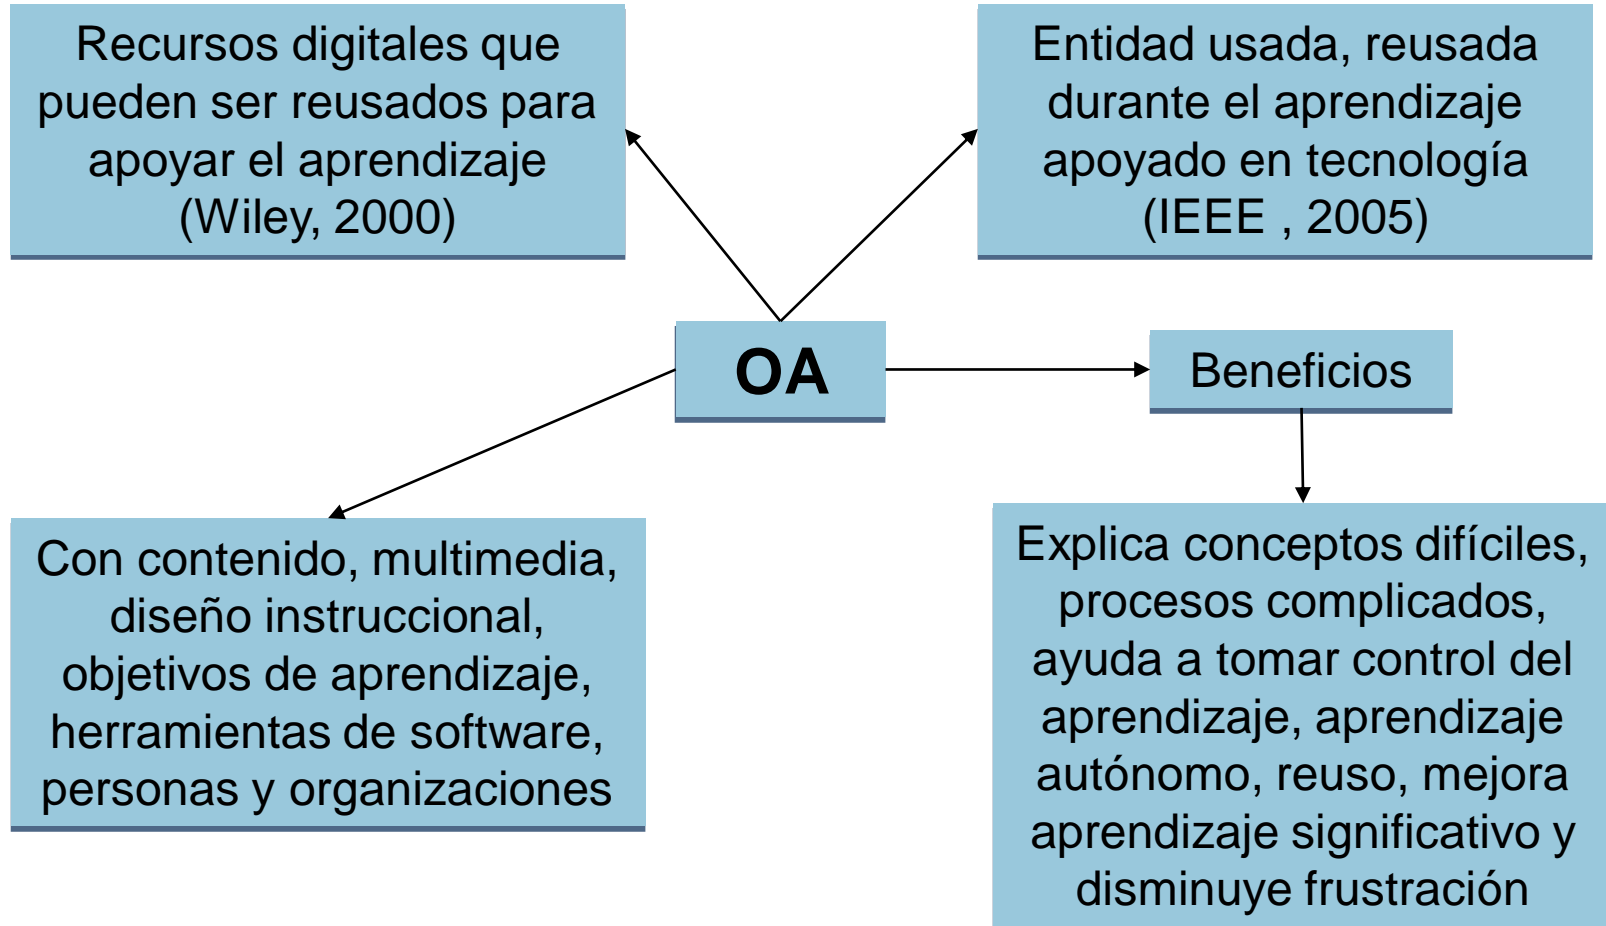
Recursos digitales que pueden ser reusados para apoyar el aprendizaje (Wiley, 2000)

Entidad usada, reusada durante el aprendizaje apoyado en tecnología (IEEE , 2005)

OA

Beneficios

Con contenido, multimedia, diseño instruccional, objetivos de aprendizaje, herramientas de software, personas y organizaciones

Explica conceptos difíciles, procesos complicados, ayuda a tomar control del aprendizaje, aprendizaje autónomo, reuso, mejora aprendizaje significativo y disminuye frustración